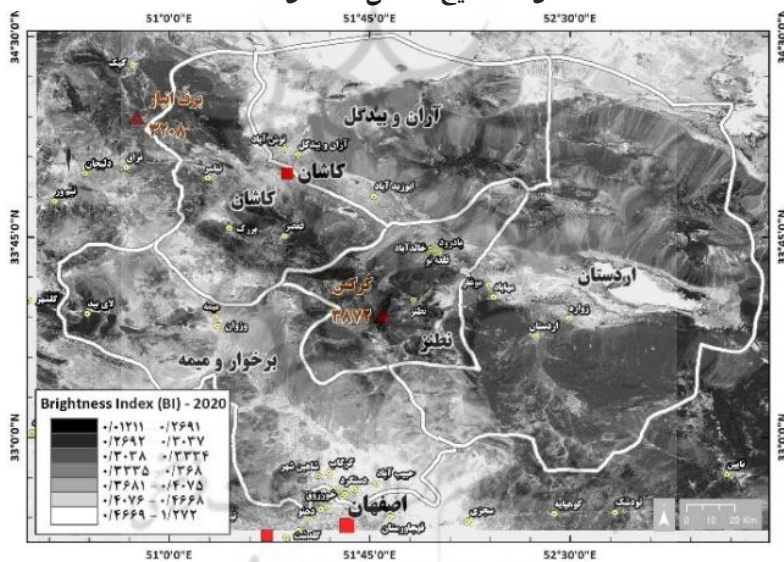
51°0'0"E 51°45'0"E 52°30'0"E

34°30'0"N
33°45'0"N
33°0'0"N

کهک
برف انبار
۳۲۰۸
آران و بیدگل
نوش آباد
آران و بیدگل
نراق
دلیجان
نیاسر
کاشان
ابوزید آبان
نیم ور
کاشان
قمصر
برزک
بادرود
خالد آباد
طرق رود
کرکس
۳۸۷۲
اردستان
مهاباد
زواره
اردستان
گلشهر
لای بید
میمه
وزوان
نطنز
نطنز
برخوار و میمه
Brightness Index (BI) - 2020
۰/۰۱۲۱۱ - ۰/۲۶۹۱
۰/۲۶۹۲ - ۰/۳۰۳۷
۰/۳۰۳۸ - ۰/۳۳۳۴
۰/۳۳۳۵ - ۰/۳۶۸
۰/۳۶۸۱ - ۰/۴۰۷۵
۰/۴۰۷۶ - ۰/۴۶۶۸
۰/۴۶۶۹ - ۱/۲۷۲
گرگاب
شاهین شهر
دستگرد
حبیب آباد
خورزوق
اصفهان
دولت آباد
کوهپایه
تودشک
نایین
سجزی
نیکپورسان
گلدشت
0 10 20 Km